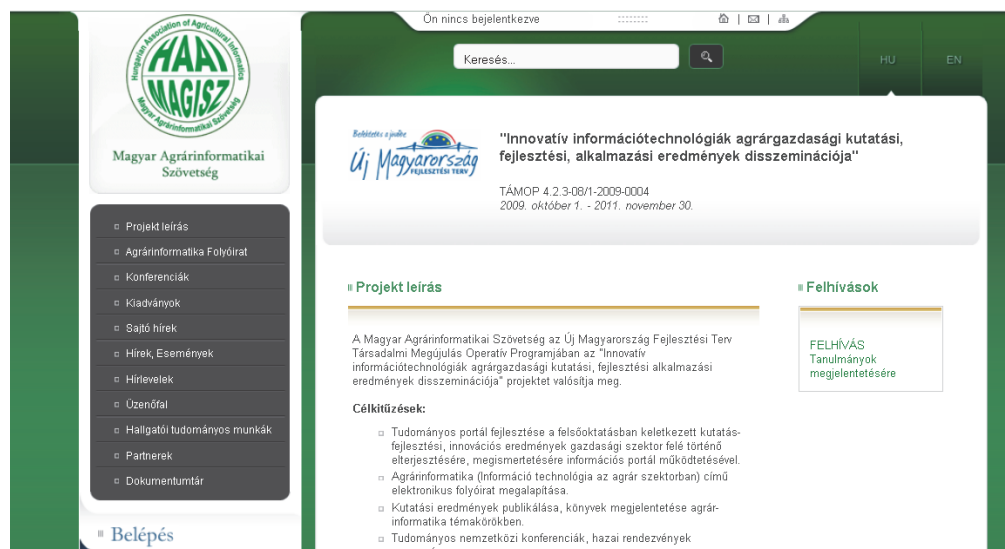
Ön nincs bejelentkezve

Keresés...

HU EN

Hungarian Association of Agricultural Informatics
HAAI
MAGISZ
Magyar Agrárinformatikai Szövetség

Magyar Agrárinformatikai Szövetség

Befektetés a jövőbe
Új Magyarország
FEJLESZTÉSI TERV

"Innovatív információtechnológiák agrárgazdasági kutatási, fejlesztési, alkalmazási eredmények disszeminációja"

TÁMOP 4.2.3-08/1-2009-0004
2009. október 1. - 2011. november 30.

Projekt leírás
Agrárinformatika Folyóirat
Konferenciák
Kiadványok
Sajtó hírek
Hírek, Események
Hírlevelek
Üzenőfal
Hallgatói tudományos munkák
Partnerek
Dokumentumtár

Belépés

Projekt leírás

A Magyar Agrárinformatikai Szövetség az Új Magyarország Fejlesztési Terv Társadalmi Megújulás Operatív Programjában az "Innovatív információtechnológiák agrárgazdasági kutatási, fejlesztési, alkalmazási eredmények disszeminációja" projektet valósítja meg.

Célkitűzések:

Tudományos portál fejlesztése a felsőoktatásban keletkezett kutatás-fejlesztési, innovációs eredmények gazdasági szektor felé történő elterjesztésére, megismertetésére információs portál működtetésével.
Agrárinformatika (Információ technológia az agrár szektorban) című elektronikus folyóirat megalapítása.
Kutatási eredmények publikálása, könyvek megjelentetése agrár-informatika témakörökben.
Tudományos nemzetközi konferenciák, hazai rendezvények

Felhívások

FELHÍVÁS
Tanulmányok megjelentetésére